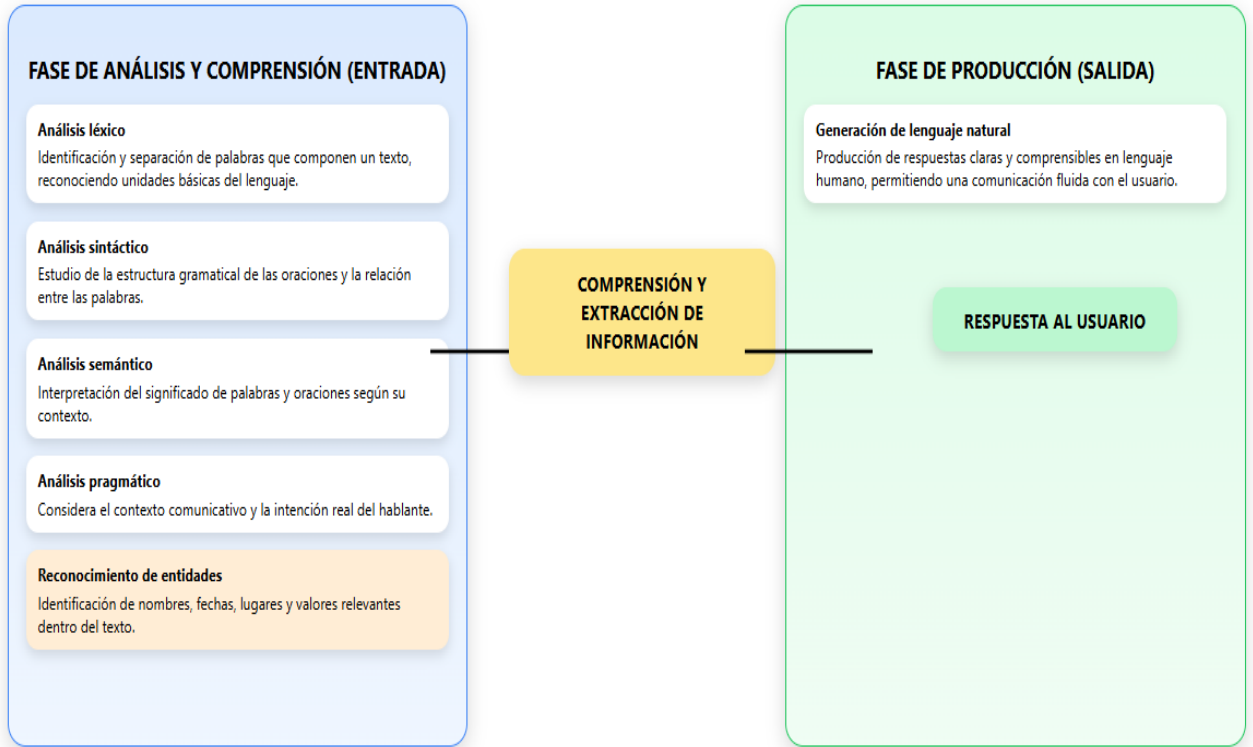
FASE DE ANÁLISIS Y COMPRENSIÓN (ENTRADA)

Análisis léxico
Identificación y separación de palabras que componen un texto, reconociendo unidades básicas del lenguaje.

Análisis sintáctico
Estudio de la estructura gramatical de las oraciones y la relación entre las palabras.

Análisis semántico
Interpretación del significado de palabras y oraciones según su contexto.

Análisis pragmático
Considera el contexto comunicativo y la intención real del hablante.

Reconocimiento de entidades
Identificación de nombres, fechas, lugares y valores relevantes dentro del texto.

COMPRENSIÓN Y EXTRACCIÓN DE INFORMACIÓN

FASE DE PRODUCCIÓN (SALIDA)

Generación de lenguaje natural
Producción de respuestas claras y comprensibles en lenguaje humano, permitiendo una comunicación fluida con el usuario.

RESPUESTA AL USUARIO